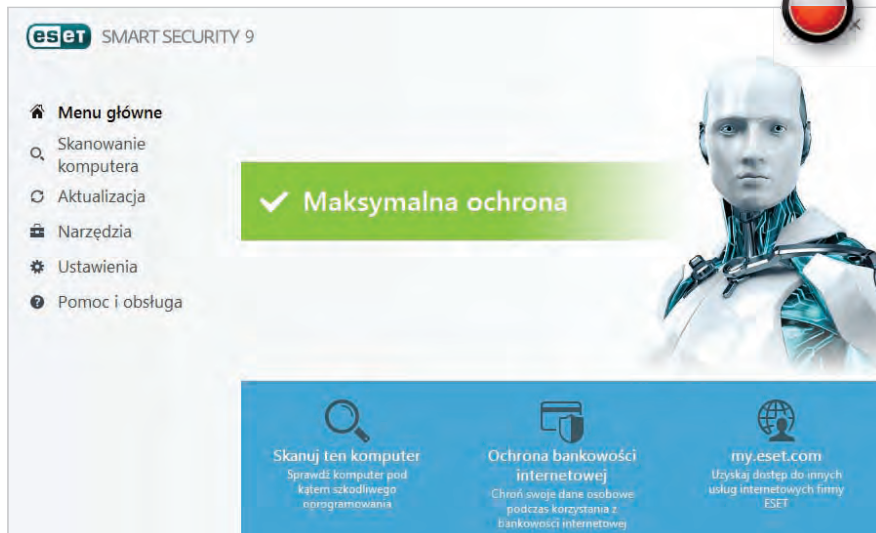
eset SMART SECURITY 9

Menu główne
Skanowanie komputera
Aktualizacja
Narzędzia
Ustawienia
Pomoc i obsługa

Maksymalna ochrona

Skanuj ten komputer
Sprawdź komputer pod kątem szkodliwego oprogramowania

Ochrona bankowości internetowej
Chroń swoje dane osobowe podczas korzystania z bankowości internetowej

my.eset.com
Uzyskaj dostęp do innych usług internetowych firmy ESET